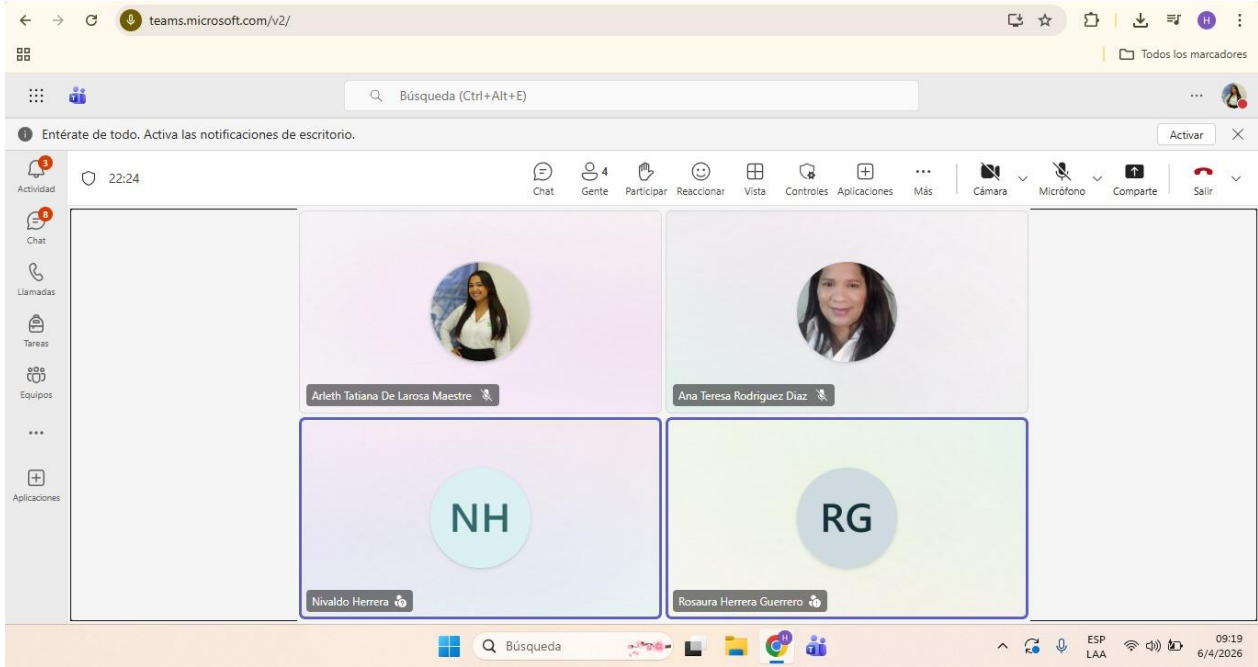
teams.microsoft.com/v2/

Todos los marcadores

Búsqueda (Ctrl+Alt+E)

Entérate de todo. Activa las notificaciones de escritorio.

Activar

3
Actividad

8
Chat

Llamadas

Tareas

Equipos

...

Aplicaciones

22:24

Chat

4
Gente

Participar

Reaccionar

Vista

Controles

Aplicaciones

Más

Cámara

Micrófono

Comparte

Salir

Arleth Tatiana De Larosa Maestre

Ana Teresa Rodriguez Diaz

NH

Nivaldo Herrera

RG

Rosaura Herrera Guerrero

Búsqueda

ESP
LAA

09:19
6/4/2026